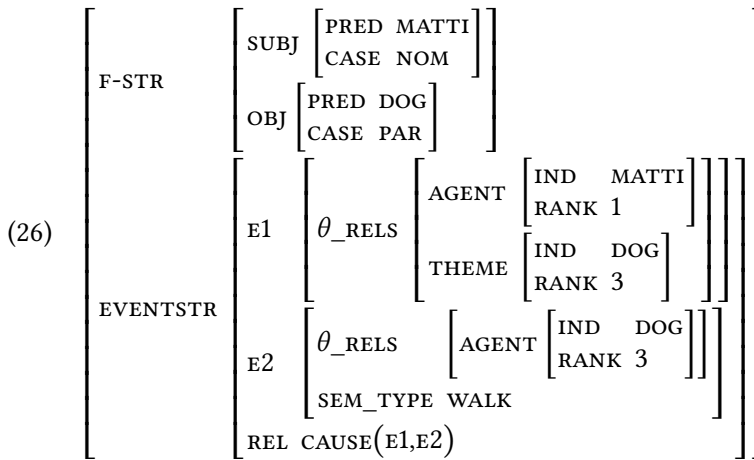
(26)
$\begin{bmatrix} \text{F-STR} & \begin{bmatrix} \text{SUBJ} & \begin{bmatrix} \text{PRED} & \text{MATTI} \\ \text{CASE} & \text{NOM} \end{bmatrix} \\ \text{OBJ} & \begin{bmatrix} \text{PRED} & \text{DOG} \\ \text{CASE} & \text{PAR} \end{bmatrix} \end{bmatrix} \\ \text{EVENTSTR} & \begin{bmatrix} \text{E1} & \begin{bmatrix} \theta\text{\_RELS} & \begin{bmatrix} \text{AGENT} & \begin{bmatrix} \text{IND} & \text{MATTI} \\ \text{RANK} & 1 \end{bmatrix} \\ \text{THEME} & \begin{bmatrix} \text{IND} & \text{DOG} \\ \text{RANK} & 3 \end{bmatrix} \end{bmatrix} \end{bmatrix} \\ \text{E2} & \begin{bmatrix} \theta\text{\_RELS} & \begin{bmatrix} \text{AGENT} & \begin{bmatrix} \text{IND} & \text{DOG} \\ \text{RANK} & 3 \end{bmatrix} \end{bmatrix} \\ \text{SEM\_TYPE} & \text{WALK} \end{bmatrix} \\ \text{REL} & \text{CAUSE}(\text{E1,E2}) \end{bmatrix} \end{bmatrix}$